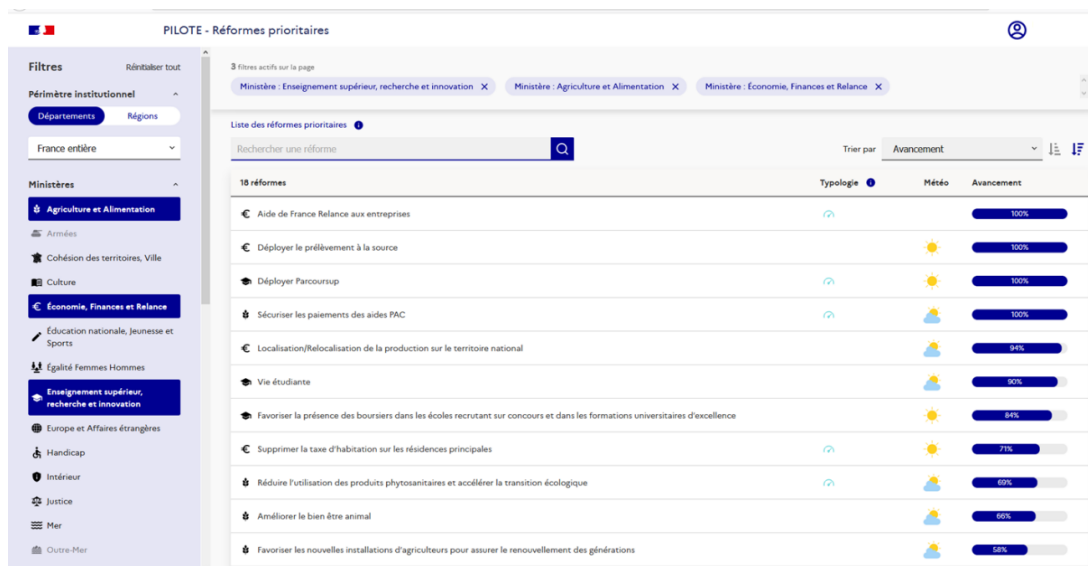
PILOTE - Réformes prioritaires

Filtres
Réinitialiser tout

Périmètre institutionnel

Départements
Régions

France entière

Ministères

Agriculture et Alimentation
Armées
Cohésion des territoires, Ville
Culture
Économie, Finances et Relance
Éducation nationale, Jeunesse et Sports
Égalité Femmes Hommes
Enseignement supérieur, recherche et innovation
Europe et Affaires étrangères
Handicap
Intérieur
Justice
Mer
Outre-Mer

3 filtres actifs sur la page
Ministère : Enseignement supérieur, recherche et innovation ×
Ministère : Agriculture et Alimentation ×
Ministère : Économie, Finances et Relance ×

Liste des réformes prioritaires

Rechercher une réforme

Trier par
Avancement

| 18 réformes | Typologie | Météo | Avancement |
|---|---|---|---|
| Aide de France Relance aux entreprises | | | 100% |
| Déployer le prélèvement à la source | | | 100% |
| Déployer Parcoursup | | | 100% |
| Sécuriser les paiements des aides PAC | | | 100% |
| Localisation/Relocalisation de la production sur le territoire national | | | 94% |
| Vie étudiante | | | 90% |
| Favoriser la présence des boursiers dans les écoles recrutant sur concours et dans les formations universitaires d'excellence | | | 84% |
| Supprimer la taxe d'habitation sur les résidences principales | | | 71% |
| Réduire l'utilisation des produits phytosanitaires et accélérer la transition écologique | | | 69% |
| Améliorer le bien être animal | | | 66% |
| Favoriser les nouvelles installations d'agriculteurs pour assurer le renouvellement des générations | | | 58% |